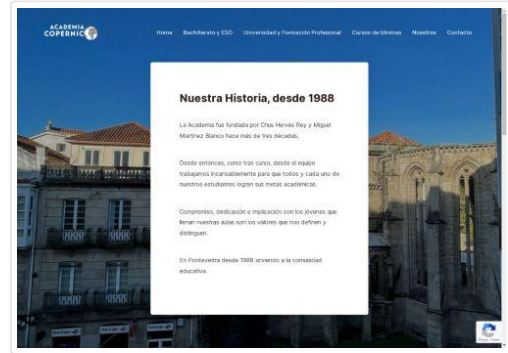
ACADEMIA
COPERNIC

Home   Bachillerato y ESO   Universidad y Formación Profesional   Cursos de Idiomas   Nosotros   Contacto

Nuestra Historia, desde 1988

La Academia fue fundada por Chus Hervés Rey y Miguel Martínez Blanco hace más de tres décadas.

Desde entonces, curso tras curso, desde el equipo trabajamos incansablemente para que todos y cada uno de nuestros estudiantes logren sus metas académicas.

Compromiso, dedicación e implicación con los jóvenes que llenan nuestras aulas son los valores que nos definen y distinguen.

En Pontevedra desde 1988 sirviendo a la comunidad educativa.